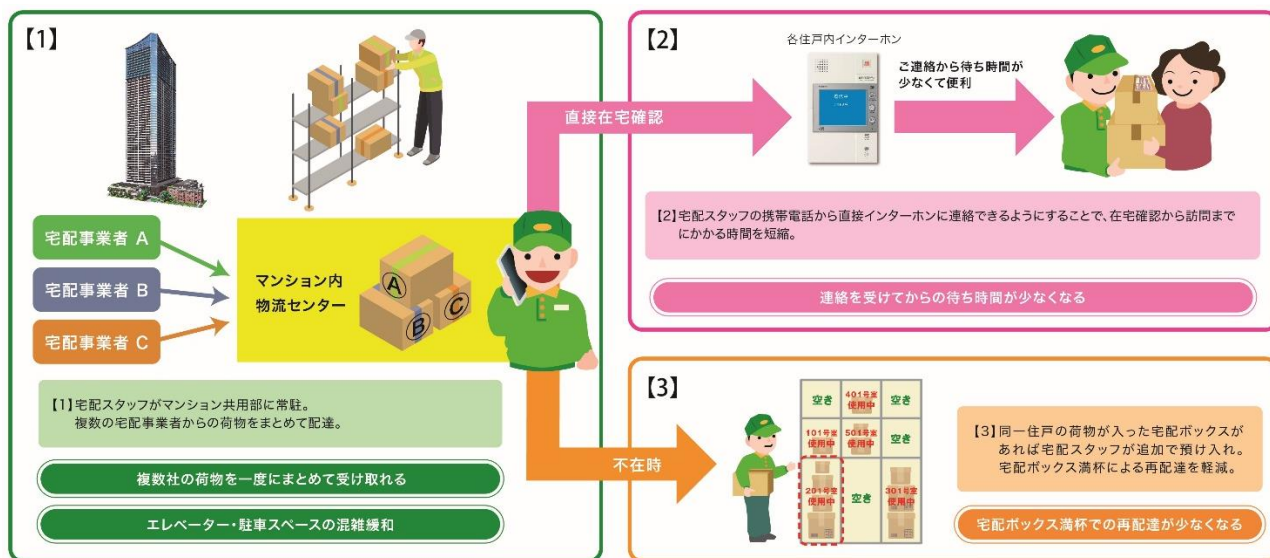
【1】

宅配事業者 A
宅配事業者 B
宅配事業者 C

マンション内物流センター

A
B
C

【1】宅配スタッフがマンション共用部に常駐。
複数の宅配事業者からの荷物をまとめて配達。

複数社の荷物を一度にまとめて受け取れる

エレベーター・駐車スペースの混雑緩和

直接在宅確認

【2】

各住戸内インターホン

ご連絡から待ち時間が少なくて便利

【2】宅配スタッフの携帯電話から直接インターホンに連絡できるようにすることで、在宅確認から訪問までにかかる時間を短縮。

連絡を受けてからの待ち時間が少なくなる

不在時

【3】

| 空き | 401号室 使用中 | 空き |
|---|---|---|
| 101号室 使用中 | 501号室 使用中 | 空き |
| 201号室 使用中 | 空き | 301号室 使用中 |

【3】同一住戸の荷物が入った宅配ボックスがあれば宅配スタッフが追加で預け入れ。
宅配ボックス満杯による再配達を軽減。

宅配ボックス満杯での再配達が少なくなる